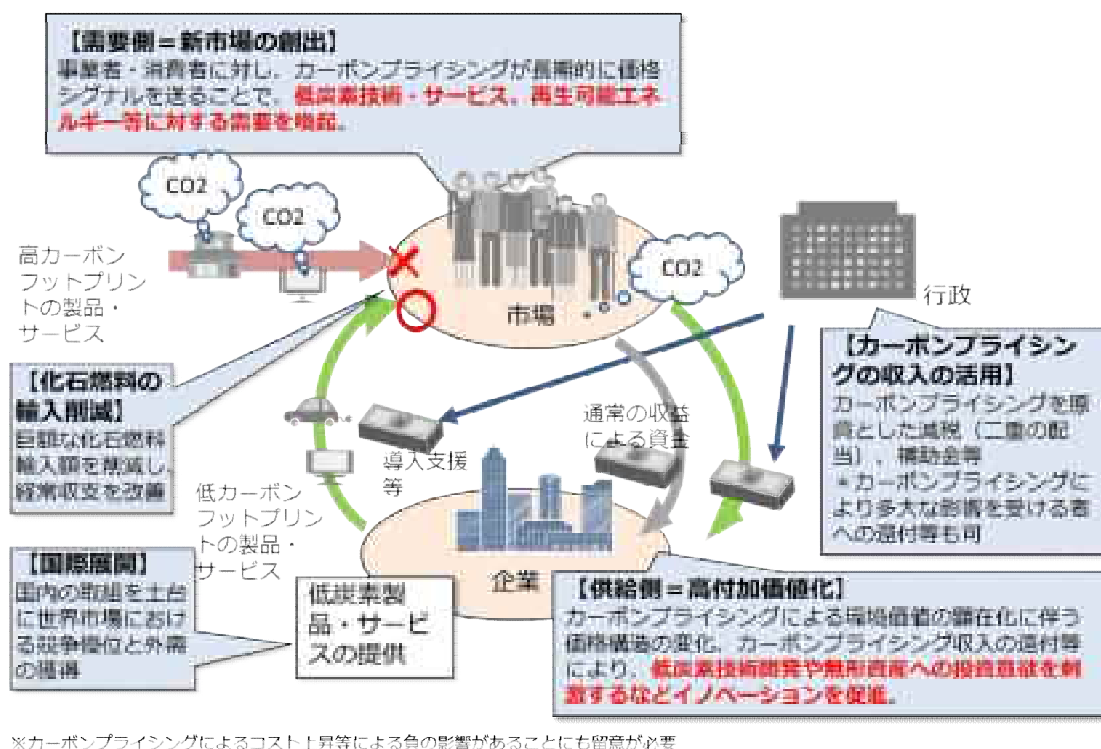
【需要側＝新市場の創出】
事業者・消費者に対し、カーボンプライシングが長期的に価格シグナルを送ることで、低炭素技術・サービス、再生可能エネルギー等に対する需要を喚起。

CO2

CO2

高カーボンフットプリントの製品・サービス

CO2

市場

行政

【カーボンプライシングの収入の活用】
カーボンプライシングを原資とした減税（二重の配当）、補助金等
＊カーボンプライシングにより多大な影響を受ける者への還付等も可

【化石燃料の輸入削減】
巨額な化石燃料輸入額を削減し、経常収支を改善

通常の収益による資金

導入支援等

低カーボンフットプリントの製品・サービス

【国際展開】
国内の削減を土台に世界市場における競争優位と外需の獲得

企業

低炭素製品・サービスの提供

【供給側＝高付加価値化】
カーボンプライシングによる環境価値の顕在化に伴う価格構造の変化、カーボンプライシング収入の還付等により、低炭素技術開発や無形資産への投資意欲を刺激するなどイノベーションを促進。

※カーボンプライシングによるコスト上昇等による負の影響があることにも留意が必要